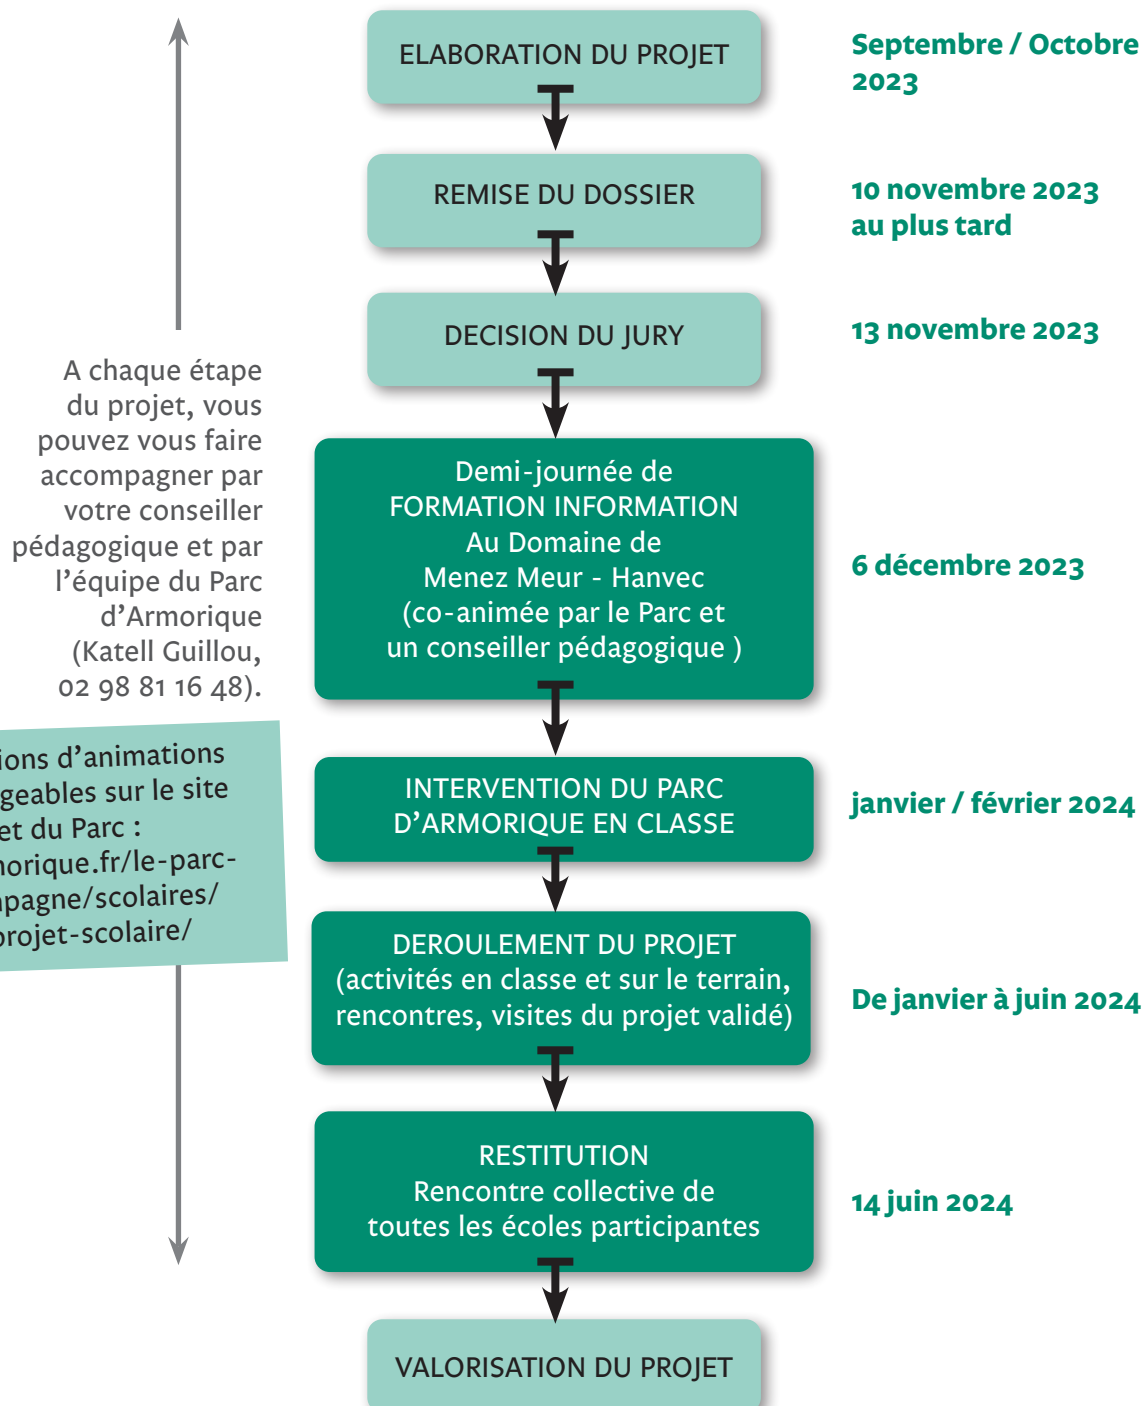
ELABORATION DU PROJET

Septembre / Octobre 2023

REMISE DU DOSSIER

10 novembre 2023 au plus tard

DECISION DU JURY

13 novembre 2023

A chaque étape du projet, vous pouvez vous faire accompagner par votre conseiller pédagogique et par l'équipe du Parc d'Armorique (Katell Guillou, 02 98 81 16 48).

Demi-journée de FORMATION INFORMATION Au Domaine de Menez Meur - Hanvec (co-animée par le Parc et un conseiller pédagogique )

6 décembre 2023

ions d'animations geables sur le site et du Parc : morique.fr/le-parc-npagne/scolaires/ projet-scolaire/

INTERVENTION DU PARC D'ARMORIQUE EN CLASSE

janvier / février 2024

DEROULEMENT DU PROJET (activités en classe et sur le terrain, rencontres, visites du projet validé)

De janvier à juin 2024

RESTITUTION Rencontre collective de toutes les écoles participantes

14 juin 2024

VALORISATION DU PROJET